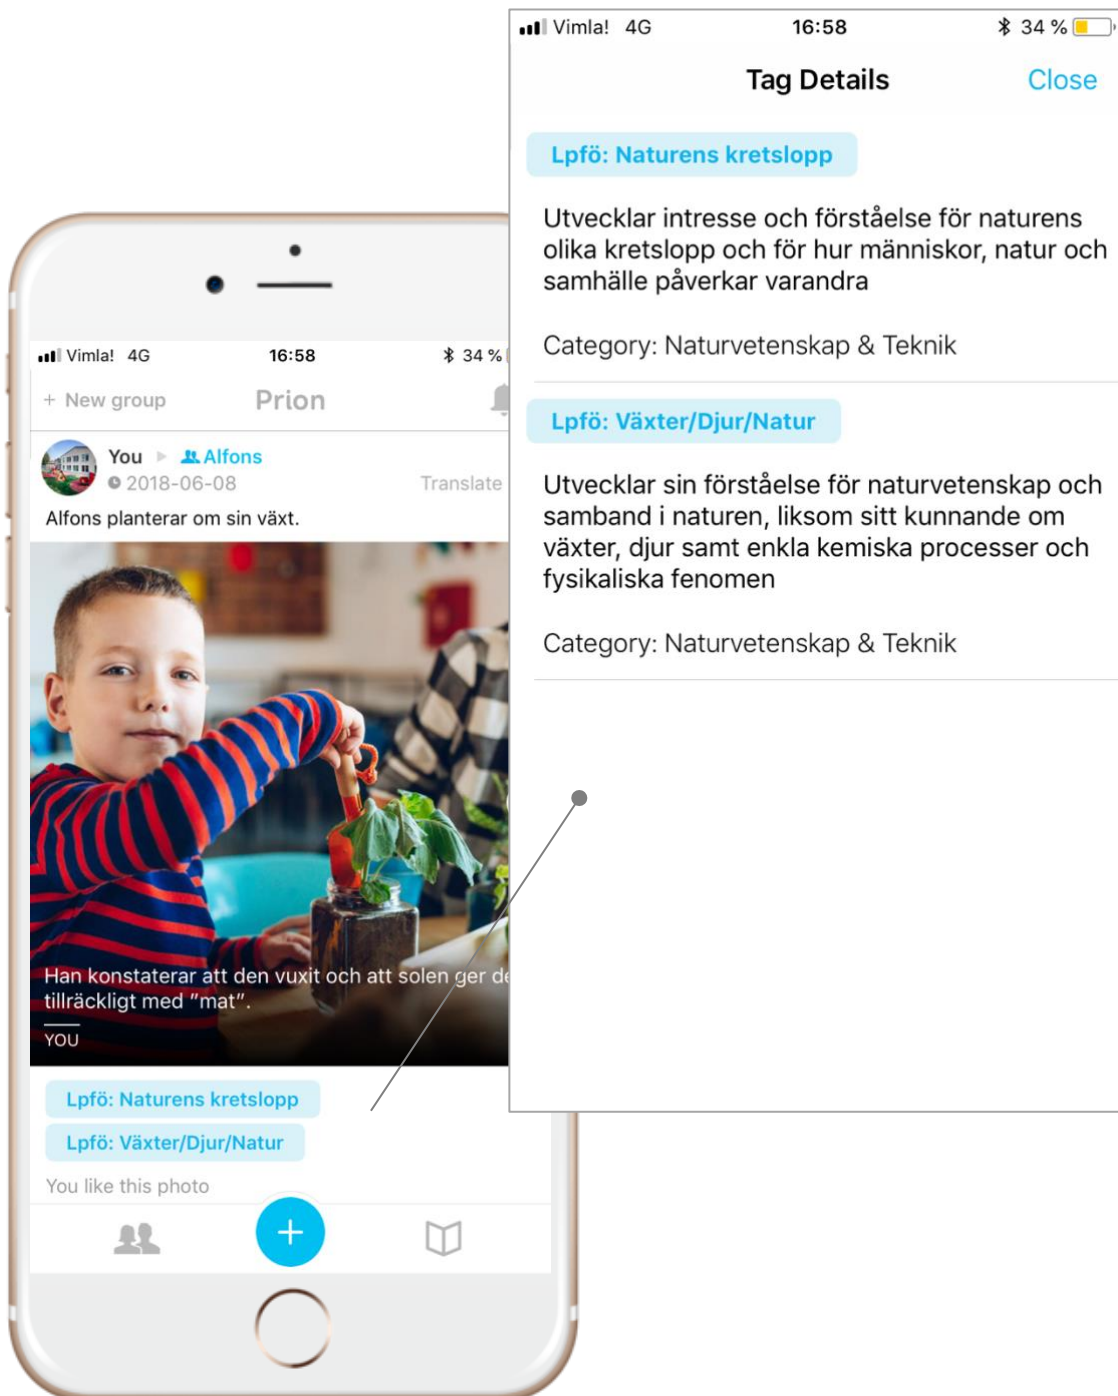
Vimla! 4G 16:58 34 %

Tag Details Close

Lpfö: Naturens kretslopp

Utvecklar intresse och förståelse för naturens olika kretslopp och för hur människor, natur och samhälle påverkar varandra

Category: Naturvetenskap & Teknik

Lpfö: Växter/Djur/Natur

Utvecklar sin förståelse för naturvetenskap och samband i naturen, liksom sitt kunnande om växter, djur samt enkla kemiska processer och fysikaliska fenomen

Category: Naturvetenskap & Teknik

Vimla! 4G 16:58 34 %

+ New group Prion

You Alfons
2018-06-08 Translate

Alfons planterar om sin växt.

Han konstaterar att den vuxit och att solen ger d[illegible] tillräckligt med "mat".

YOU

Lpfö: Naturens kretslopp

Lpfö: Växter/Djur/Natur

You like this photo

+